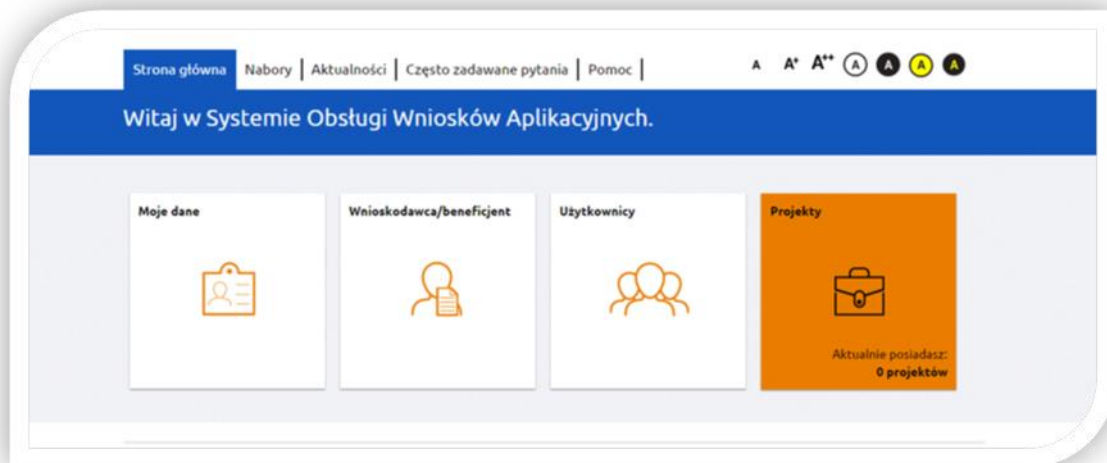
Strona główna | Nabory | Aktualności | Często zadawane pytania | Pomoc |

A A+ A++ A A A A

Witaj w Systemie Obsługi Wniosków Aplikacyjnych.

Moje dane

Wnioskodawca/beneficjent

Użytkownicy

Projekty

Aktualnie posiadasz:
0 projektów